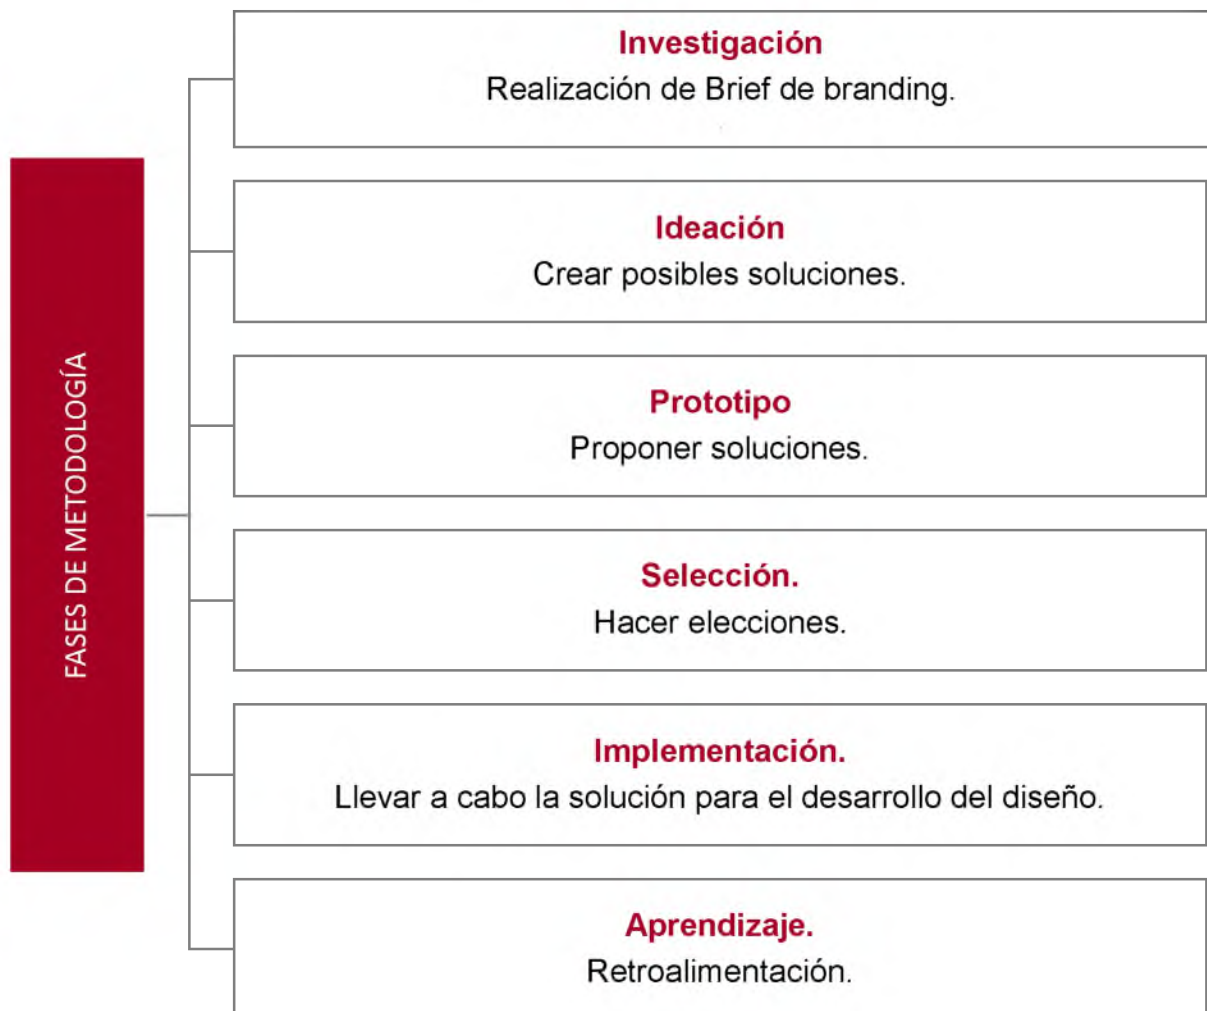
FASES DE METODOLOGÍA

Investigación
Realización de Brief de branding.

Ideación
Crear posibles soluciones.

Prototipo
Proponer soluciones.

Selección.
Hacer elecciones.

Implementación.
Llevar a cabo la solución para el desarrollo del diseño.

Aprendizaje.
Retroalimentación.